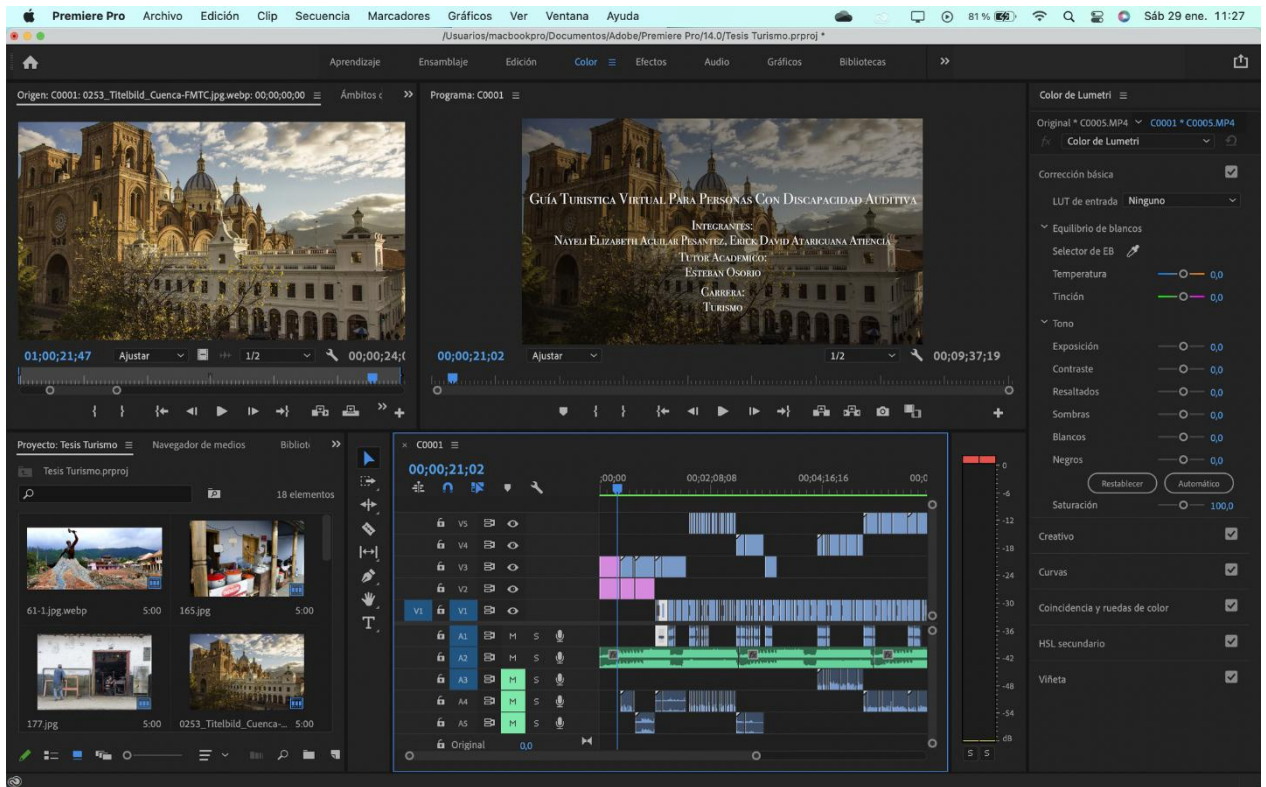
Premiere Pro Archivo Edición Clip Secuencia Marcadores Gráficos Ver Ventana Ayuda 81 % Sáb 29 ene. 11:27

/Usuarios/macbookpro/Documentos/Adobe/Premiere Pro/14.0/Tesis Turismo.prproj *

Aprendizaje Ensamblaje Edición Color Efectos Audio Gráficos Bibliotecas »

Origen: C0001: 0253_Titelbild_Cuenca-FMTC.jpg.webp: 00;00;00;00 Ámbitos c »

Programa: C0001

Guía Turistica Virtual Para Personas Con Discapacidad Auditiva

Integrantes:
Nayeli Elizabeth Aguilar Pesantez, Erick David Atariguana Atiencia
Tutor Academico:
Esteban Osorio
Carrera:
Turismo

01;00;21;47 Ajustar 1/2 00;00;24;(

00;00;21;02 Ajustar 1/2 00;09;37;19

Color de Lumetri

Original * C0005.MP4 C0001 * C0005.MP4
fx Color de Lumetri

Corrección básica
LUT de entrada Ninguno
Equilibrio de blancos
Selector de EB
Temperatura 0,0
Tinción 0,0
Tono
Exposición 0,0
Contraste 0,0
Resaltados 0,0
Sombras 0,0
Blancos 0,0
Negros 0,0
Restablecer Automático
Saturación 100,0
Creativo
Curvas
Coincidencia y ruedas de color
HSL secundario
Viñeta

Proyecto: Tesis Turismo Navegador de medios Bibliot »
Tesis Turismo.prproj
18 elementos
61-1.jpg.webp 5:00
165.jpg 5:00
177.jpg 5:00
0253_Titelbild_Cuenca-... 5:00

C0001
00;00;21;02
;00;00 00;02;08;08 00;04;16;16 00;0

V5
V4
V3
V2
V1 V1
A1 M S
A2 M S
A3 M S
A4 M S
A5 M S
Original 0,0

0 -6 -12 -18 -24 -30 -36 -42 -48 -54 dB
S S